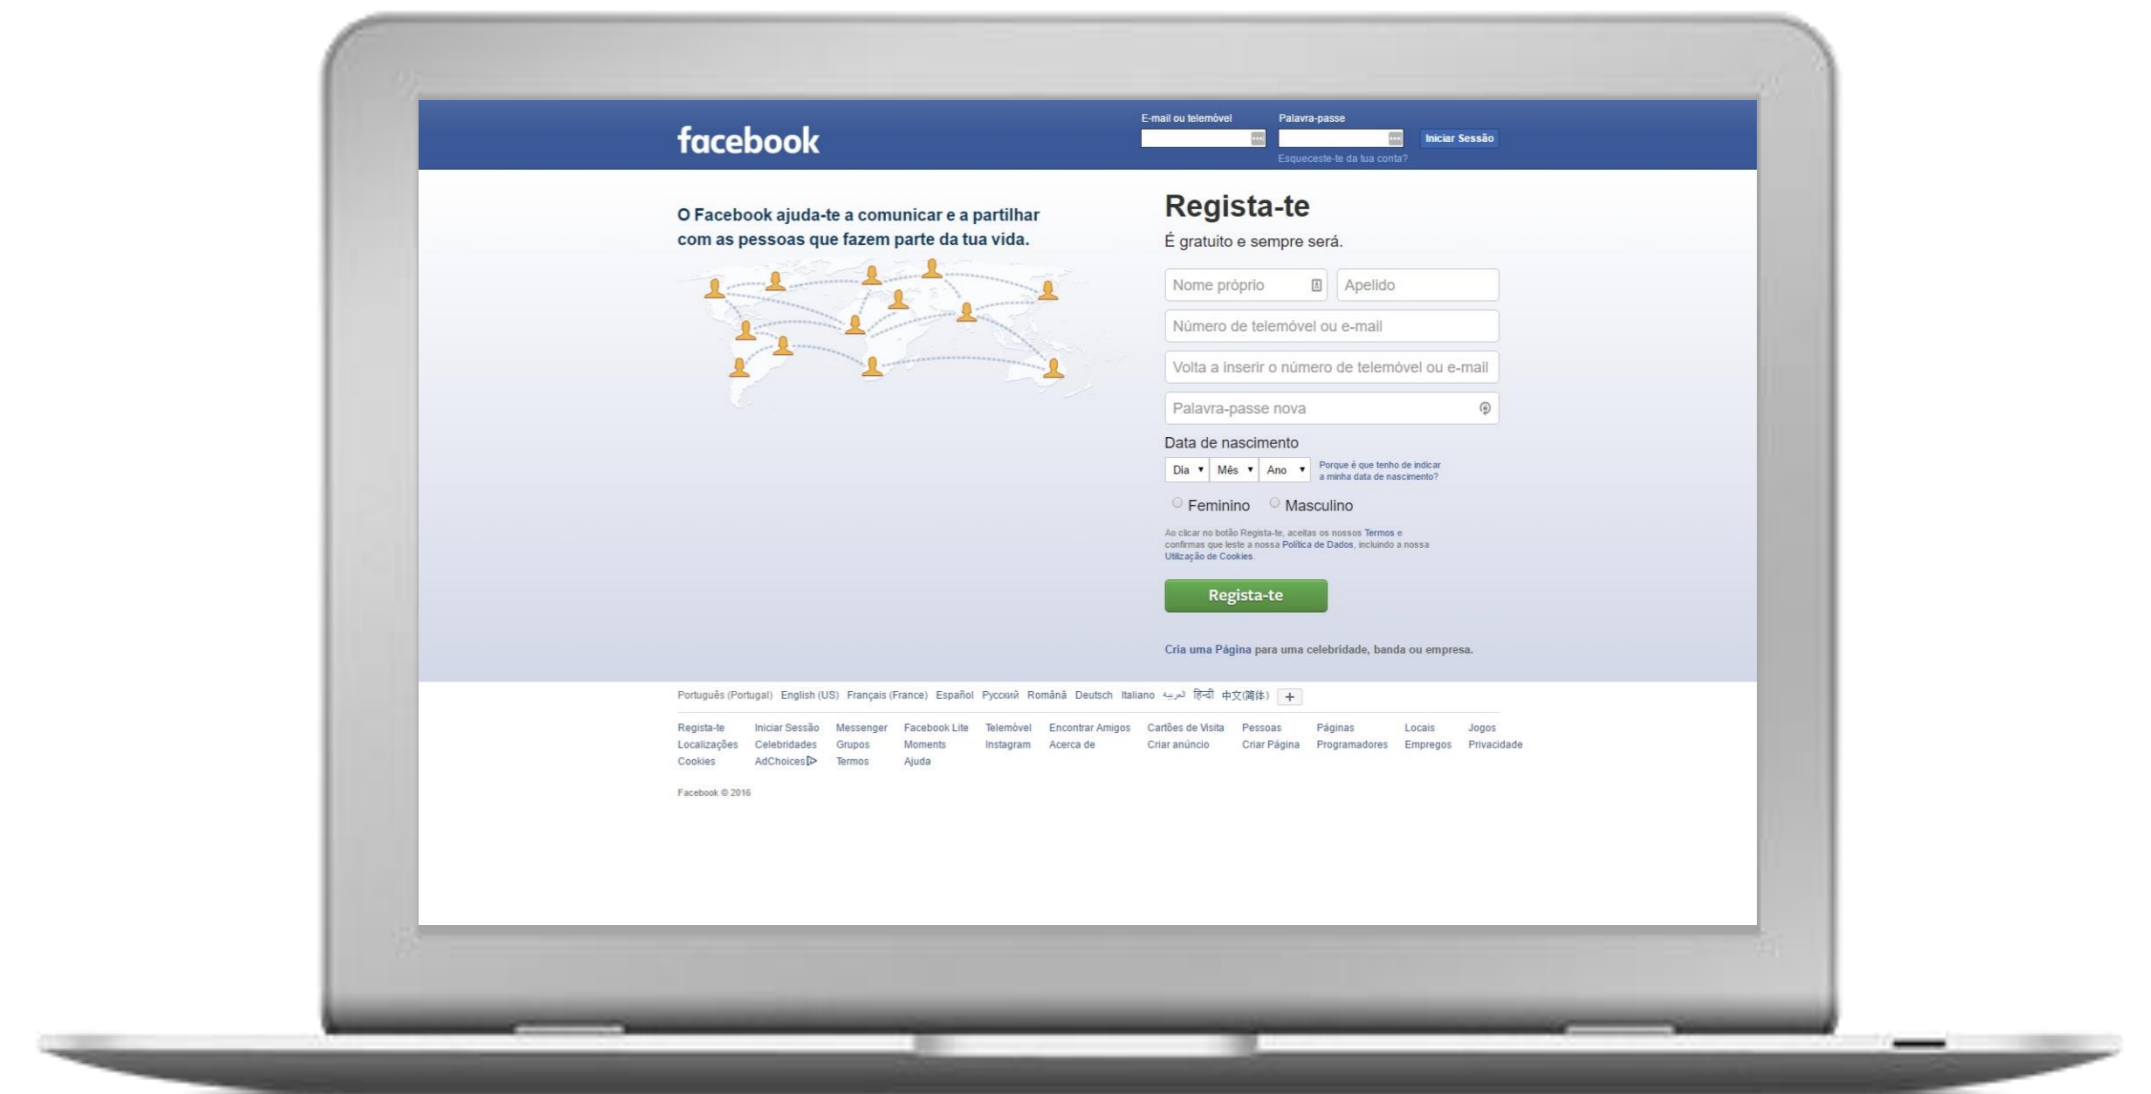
facebook

E-mail ou telemóvel

Palavra-passe

Iniciar Sessão

Esqueceste-te da tua conta?

O Facebook ajuda-te a comunicar e a partilhar com as pessoas que fazem parte da tua vida.

Regista-te

É gratuito e sempre será.

Nome próprio

Apelido

Número de telemóvel ou e-mail

Volta a inserir o número de telemóvel ou e-mail

Palavra-passe nova

Data de nascimento

Dia

Mês

Ano

Porque é que tenho de indicar a minha data de nascimento?

Feminino

Masculino

Ao clicar no botão Regista-te, aceitas os nossos Termos e confirmas que leste a nossa Política de Dados, incluindo a nossa Utilização de Cookies.

Regista-te

Cria uma Página para uma celebridade, banda ou empresa.

Português (Portugal) English (US) Français (France) Español Русский Română Deutsch Italiano العربية हिन्दी 中文(简体) +

Regista-te Iniciar Sessão Messenger Facebook Lite Telemóvel Encontrar Amigos Cartões de Visita Pessoas Páginas Locais Jogos Localizações Celebridades Grupos Moments Instagram Acerca de Criar anúncio Criar Página Programadores Empregos Privacidade Cookies AdChoices Termos Ajuda

Facebook © 2016